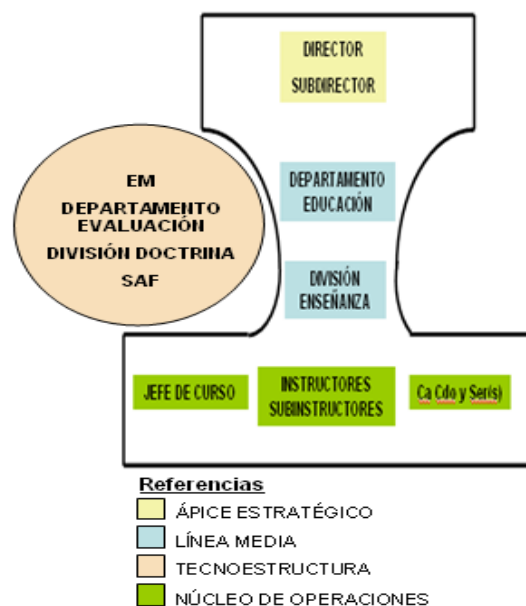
DIRECTOR
SUBDIRECTOR

EM
DEPARTAMENTO EVALUACIÓN
DIVISIÓN DOCTRINA
SAF

DEPARTAMENTO EDUCACIÓN

DIVISIÓN ENSEÑANZA

JEFE DE CURSO

INSTRUCTORES
SUBINSTRUCTORES

Ca Cdo y Ser(s)

Referencias
ÁPICE ESTRATÉGICO
LÍNEA MEDIA
TECNOESTRUCTURA
NÚCLEO DE OPERACIONES